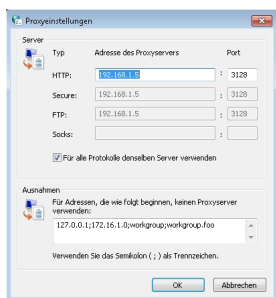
Proxyeinstellungen

Server

Typ Adresse des Proxyservers Port

HTTP: 192.168.1.5 : 3128

Secure: 192.168.1.5 : 3128

FTP: 192.168.1.5 : 3128

Socks: :

Für alle Protokolle denselben Server verwenden

Ausnahmen

Für Adressen, die wie folgt beginnen, keinen Proxyserver verwenden:

127.0.0.1;172.16.1.0;workgroup;workgroup.foo

Verwenden Sie das Semikolon ( ; ) als Trennzeichen.

OK Abbrechen